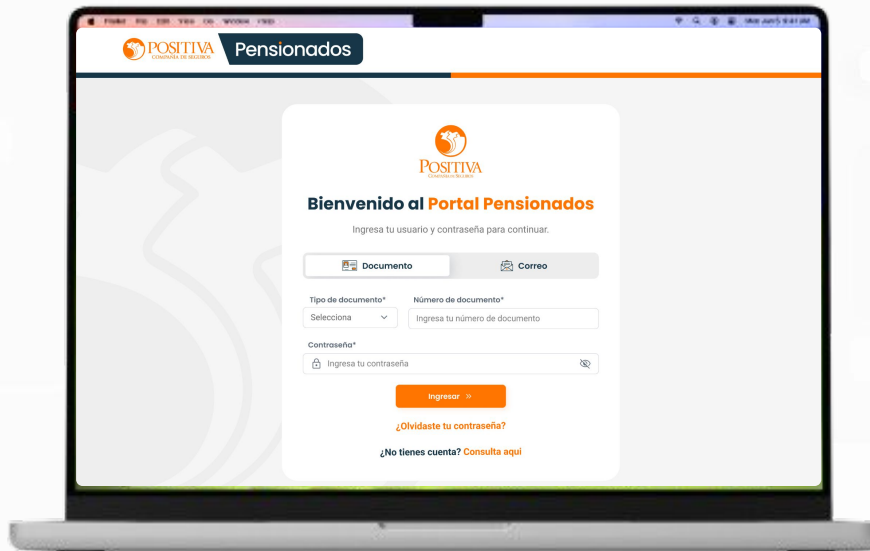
POSITIVA
COMPAÑÍA DE SEGUROS
Pensionados

POSITIVA
COMPAÑÍA DE SEGUROS

Bienvenido al Portal Pensionados

Ingresa tu usuario y contraseña para continuar.

Documento
Correo

Tipo de documento*
Selecciona
Número de documento*
Ingresa tu número de documento

Contraseña*
Ingresa tu contraseña

Ingresar »

¿Olvidaste tu contraseña?

¿No tienes cuenta? Consulta aquí